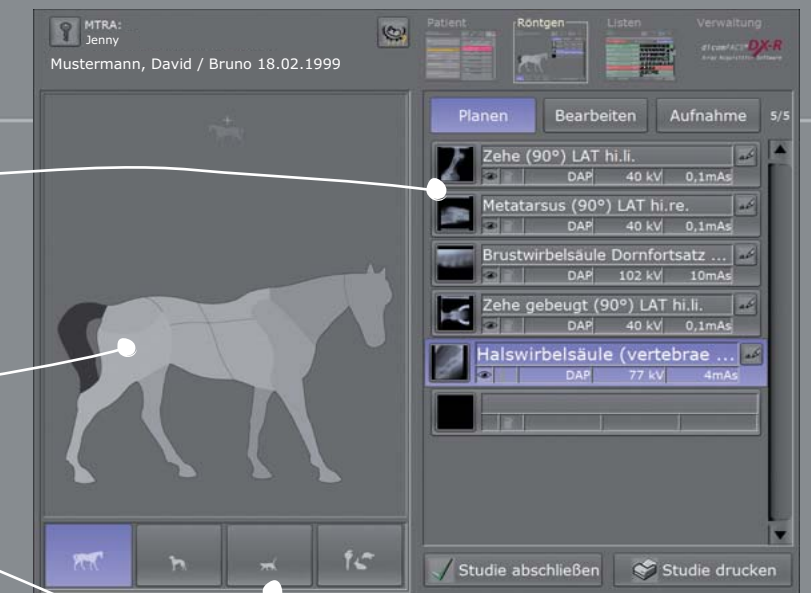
MTRA:
Jenny
Mustermann, David / Bruno 18.02.1999

Patient
Röntgen
Listen
Verwaltung
dicomPACS DX-R

Planen
Bearbeiten
Aufnahme
5/5

Zehe (90°) LAT hi.li.
DAP 40 kV 0,1mAs

Metatarsus (90°) LAT hi.re.
DAP 40 kV 0,1mAs

Brustwirbelsäule Dornfortsatz ...
DAP 102 kV 10mAs

Zehe gebeugt (90°) LAT hi.li.
DAP 40 kV 0,1mAs

Halswirbelsäule (vertebrae ...
DAP 77 kV 4mAs

Studie abschließen
Studie drucken